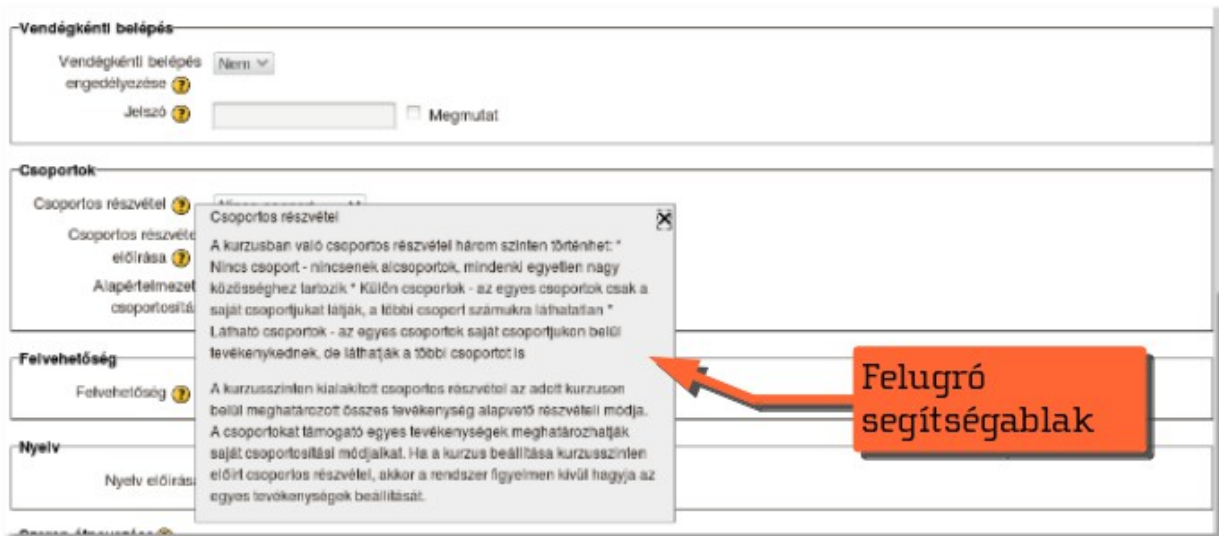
Vendégkénti belépés

Vendégkénti belépés engedélyezése ? Nem

Jelszó ? Megmutat

Csoportok

Csoportos részvétel ? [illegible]

Csoportos részvétel előírása ?

Alapértelmezett csoportosítás

Felvehetőség

Felvehetőség ?

Nyelv

Nyelv előírása

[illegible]

Csoportos részvétel

A kurzusban való csoportos részvétel három szinten történhet: * Nincs csoport - nincsenek alcsoportok, mindenki egyetlen nagy közösséghez tartozik * Külön csoportok - az egyes csoportok csak a saját csoportjukat látják, a többi csoport számukra láthatatlan * Látható csoportok - az egyes csoportok saját csoportjukon belül tevékenykednek, de láthatják a többi csoportot is

A kurzusszinten kialakított csoportos részvétel az adott kurzuson belül meghatározott összes tevékenység alapvető részvételi módja. A csoportokat támogató egyes tevékenységek meghatározhatják saját csoportosítási módjaikat. Ha a kurzus beállítása kurzusszinten előírt csoportos részvétel, akkor a rendszer figyelmen kívül hagyja az egyes tevékenységek beállítását.

Felugró segítségablak